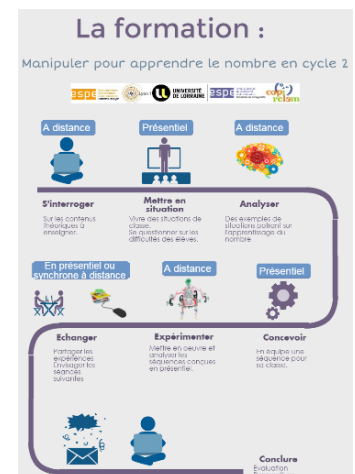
La formation :

Manipuler pour apprendre le nombre en cycle 2

espe UNIVERSITÉ DE LORRAINE espe cap rélam

A distance

Présentiel

A distance

S'interroger
Sur les contenus théoriques à enseigner.

Mettre en situation
Vivre des situations de classe. Se questionner sur les difficultés des élèves.

Analyser
Des exemples de situations portant sur l'apprentissage du nombre.

En présentiel ou synchrone à distance

A distance

Présentiel

Echanger
Partager les expériences. Envisager les séances suivantes

Expérimenter
Mettre en oeuvre et analyser les séquences conçues en présentiel.

Concevoir
En équipe une séquence pour sa classe.

Conclure
Evaluation
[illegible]